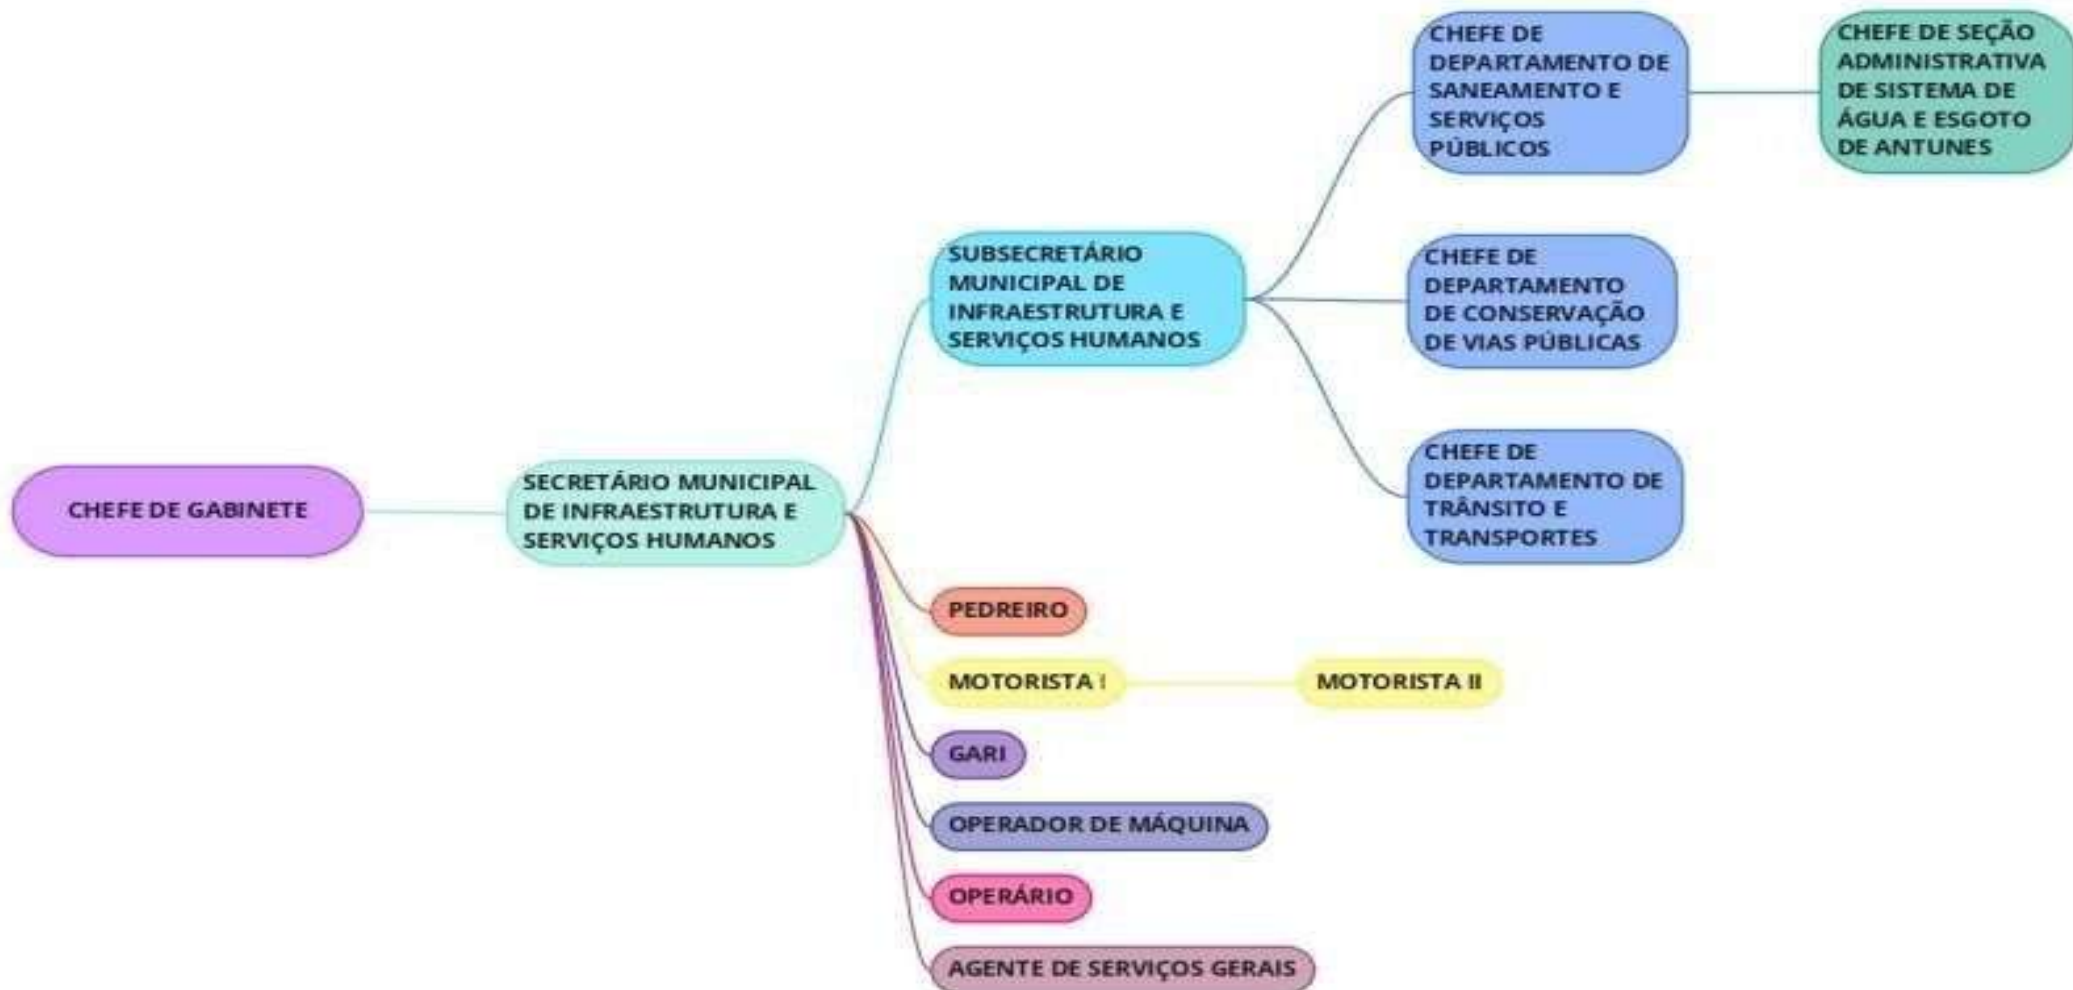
CHEFE DE GABINETE

SECRETÁRIO MUNICIPAL DE INFRAESTRUTURA E SERVIÇOS HUMANOS

SUBSECRETÁRIO MUNICIPAL DE INFRAESTRUTURA E SERVIÇOS HUMANOS

CHEFE DE DEPARTAMENTO DE SANEAMENTO E SERVIÇOS PÚBLICOS

CHEFE DE SEÇÃO ADMINISTRATIVA DE SISTEMA DE ÁGUA E ESGOTO DE ANTUNES

CHEFE DE DEPARTAMENTO DE CONSERVAÇÃO DE VIAS PÚBLICAS

CHEFE DE DEPARTAMENTO DE TRÂNSITO E TRANSPORTES

PEDREIRO

MOTORISTA I

MOTORISTA II

GARI

OPERADOR DE MÁQUINA

OPERÁRIO

AGENTE DE SERVIÇOS GERAIS